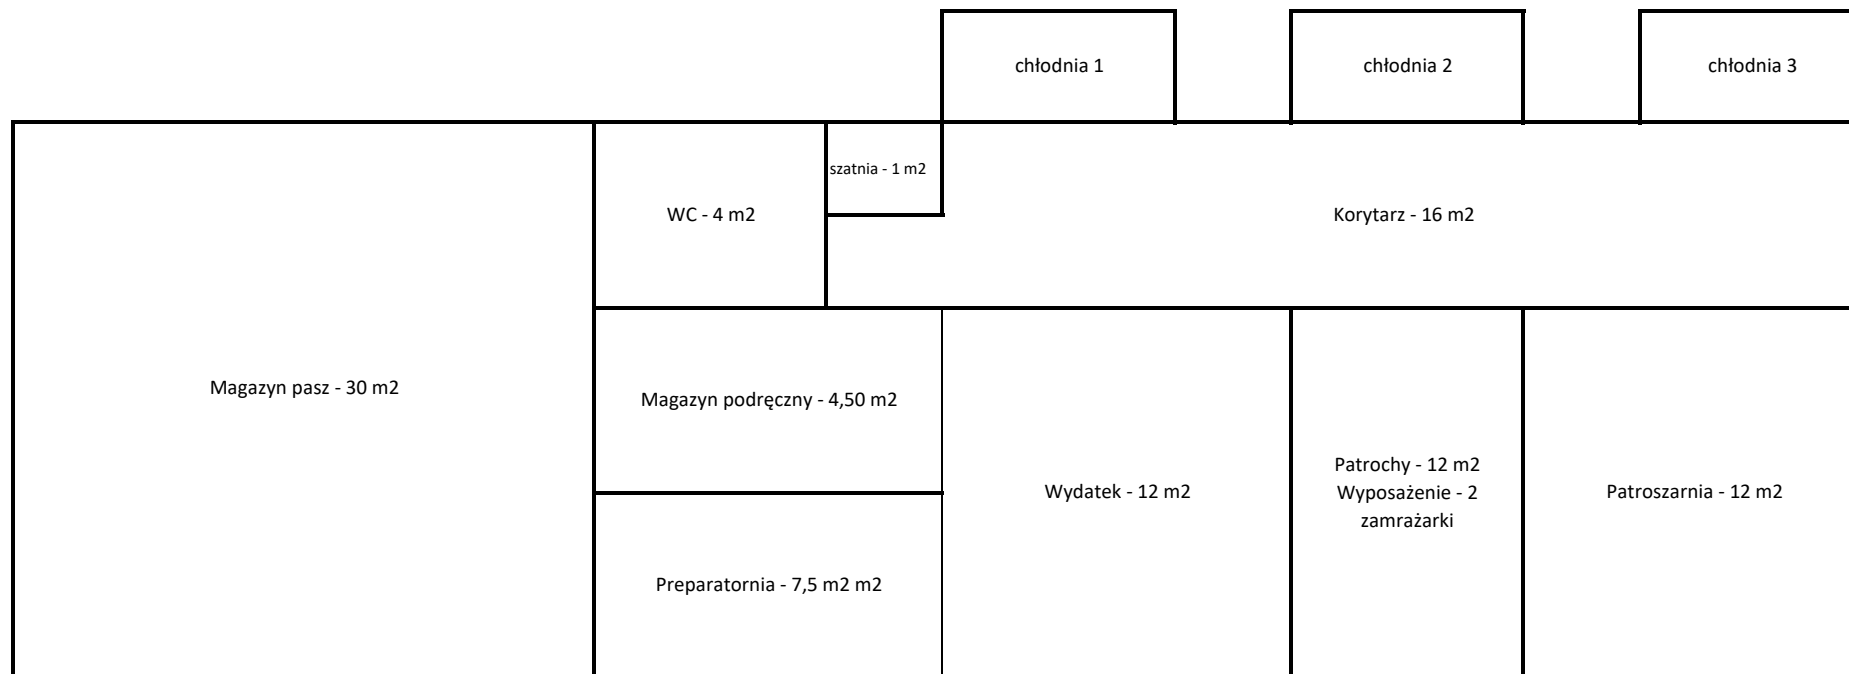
chłodnia 1

chłodnia 2

chłodnia 3

szatnia - 1 m2

WC - 4 m2

Korytarz - 16 m2

Magazyn pasz - 30 m2

Magazyn podręczny - 4,50 m2

Wydatek - 12 m2

Patrochy - 12 m2
Wyposażenie - 2 zamrażarki

Patroszarnia - 12 m2

Preparatornia - 7,5 m2 m2